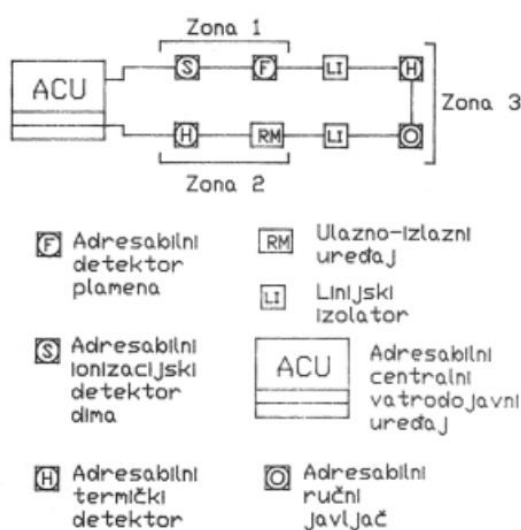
Zona 1

ACU

S F LI H

Zona 3

H RM LI O

Zona 2

F Adresabilni detektor plamena

RM Ulazno-izlazni uređaj

LI Linijski izolator

S Adresabilni ionizacijski detektor dima

ACU Adresabilni centralni vatrodojavni uređaj

H Adresabilni termički detektor

O Adresabilni ručni javljač